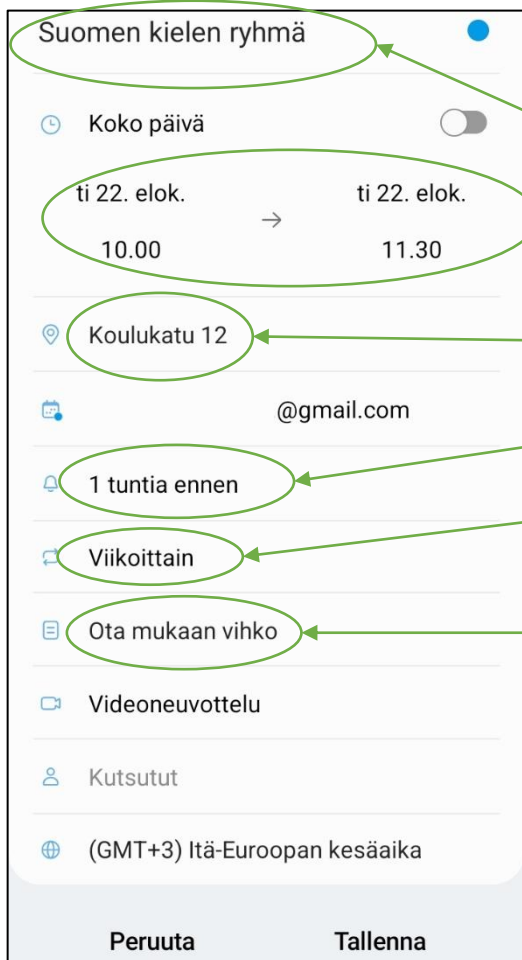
Suomen kielen ryhmä

Koko päivä

ti 22. elok.
10.00
→
ti 22. elok.
11.30

Koulukatu 12

@gmail.com

1 tuntia ennen

Viikoittain

Ota mukaan vihko

Videoneuvottelu

Kutsutut

(GMT+3) Itä-Euroopan kesäaika

Peruuta
Tallenna